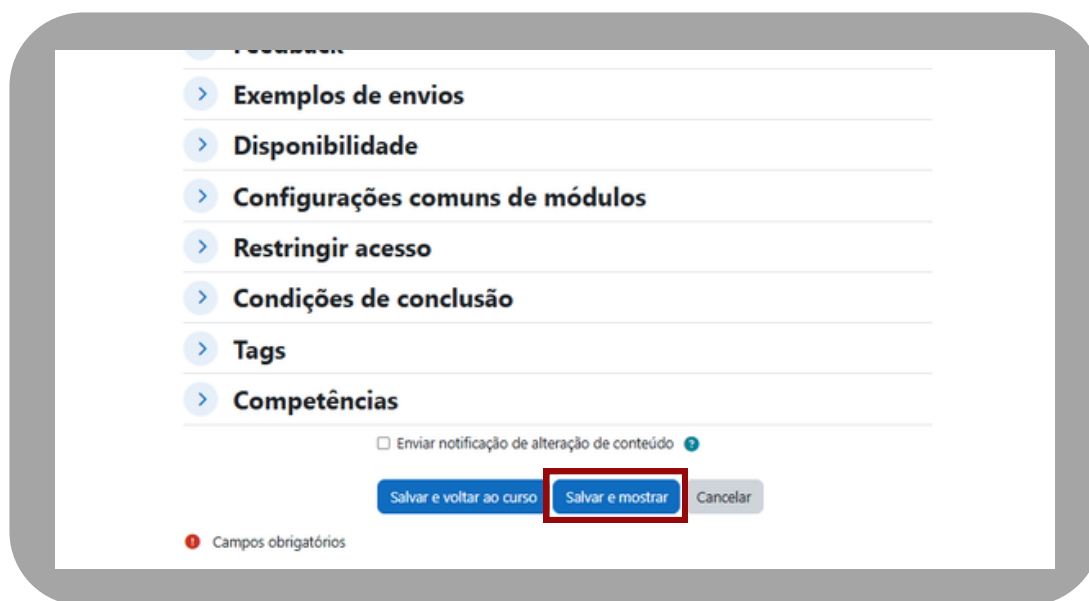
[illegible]

Exemplos de envios

Disponibilidade

Configurações comuns de módulos

Restringir acesso

Condições de conclusão

Tags

Competências

Enviar notificação de alteração de conteúdo

Salvar e voltar ao curso Salvar e mostrar Cancelar

Campos obrigatórios